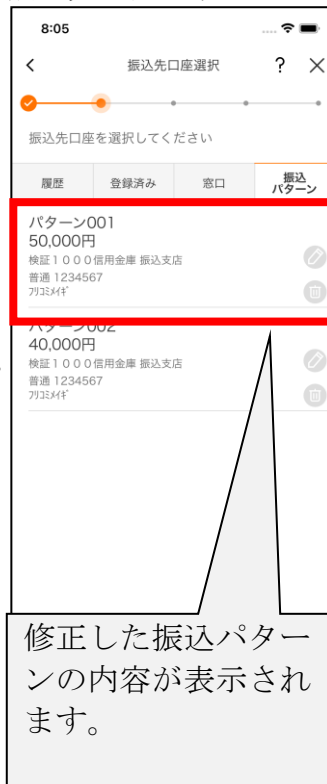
8:05

<

振込先口座選択

?

×

振込先口座を選択してください

履歴

登録済み

窓口

振込パターン

パターン001
50,000円
検証１０００信用金庫 振込支店
普通 1234567
ﾌﾘｺﾐﾒｲｷﾞ

パターン002
40,000円
検証１０００信用金庫 振込支店
普通 1234567
ﾌﾘｺﾐﾒｲｷﾞ

修正した振込パターンの内容が表示されます。